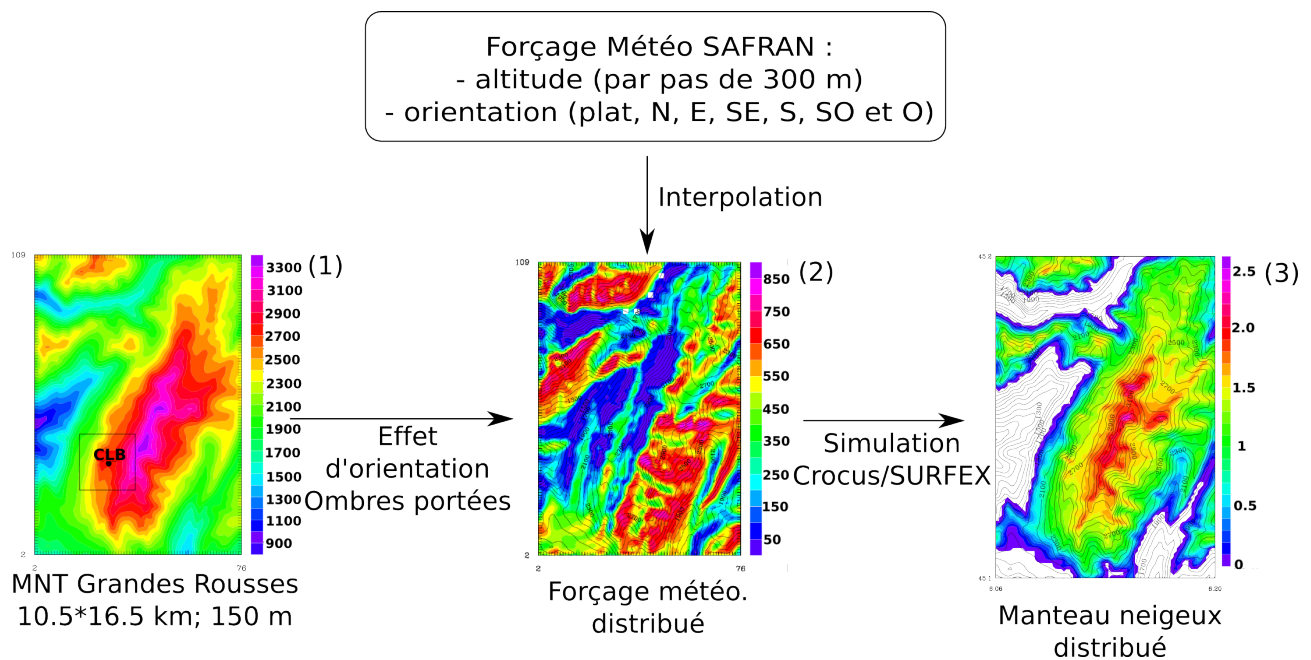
Forçage Météo SAFRAN :
- altitude (par pas de 300 m)
- orientation (plat, N, E, SE, S, SO et O)

Interpolation

109
2
2
76
CLB
3300
3100
2900
2700
2500
2300
2100
1900
1700
1500
1300
1100
900
(1)

MNT Grandes Rousses
10.5*16.5 km; 150 m

Effet
d'orientation
Ombres portées

109
2
2
76
850
750
650
550
450
350
250
150
50
(2)

Forçage météo.
distribué

Simulation
Crocus/SURFEX

2.5
2.0
1.5
1
0.5
0
(3)

Manteau neigeux
distribué